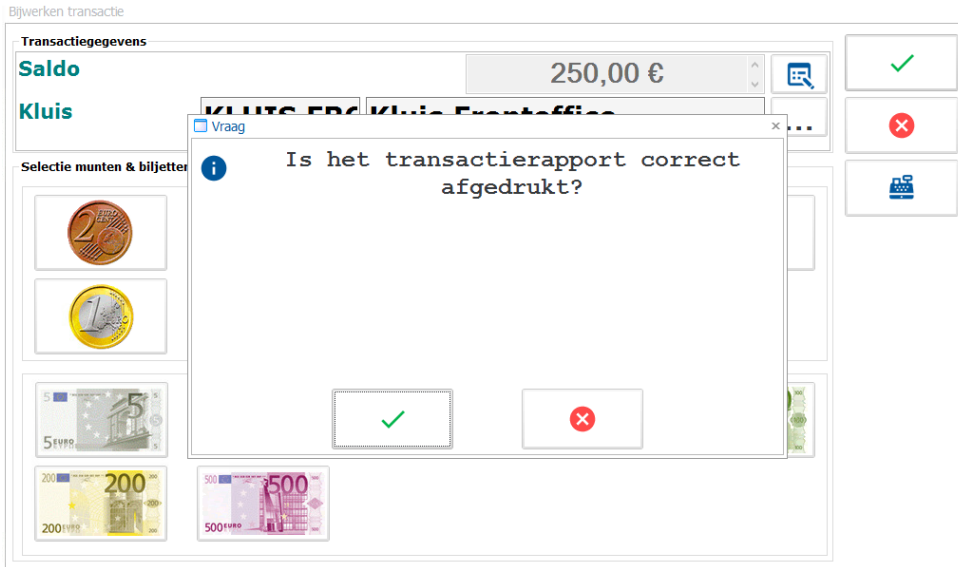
Bijwerken transactie

Transactiegegevens

Saldo

250,00 €

Kluis

KLUIS FR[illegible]

Kluis Frontoffice

...

Selectie munten & biljetten

Vraag

×

Is het transactierapport correct afgedrukt?

5 EURO

200 EURO

500 EURO